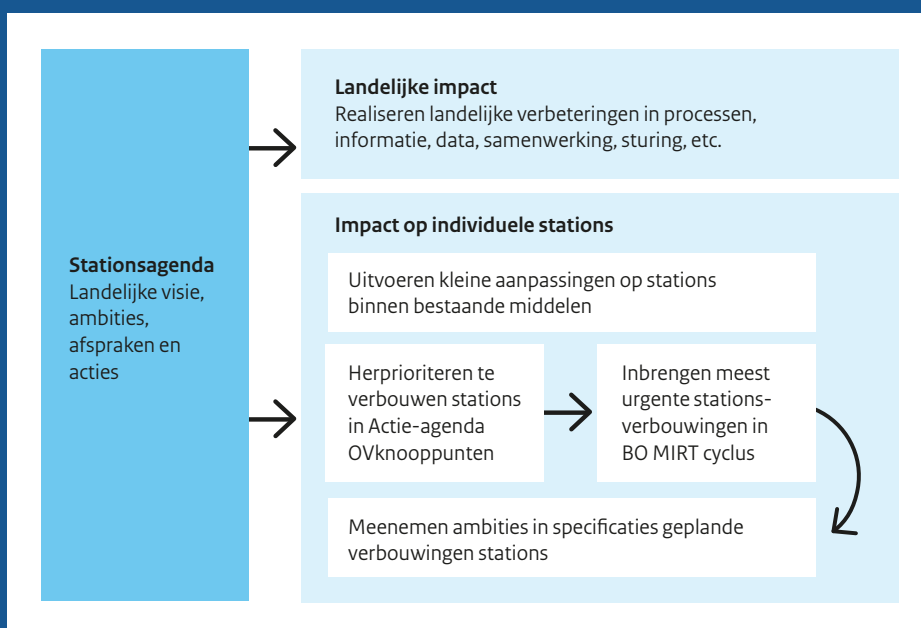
**Stationsagenda**
Landelijke visie, ambities, afspraken en acties

**Landelijke impact**
Realiseren landelijke verbeteringen in processen, informatie, data, samenwerking, sturing, etc.

**Impact op individuele stations**

Uitvoeren kleine aanpassingen op stations binnen bestaande middelen

Herprioriteren te verbouwen stations in Actie-agenda OVknooppunten

Inbrengen meest urgente stations-verbouwingen in BO MIRT cyclus

Meenemen ambities in specificaties geplande verbouwingen stations